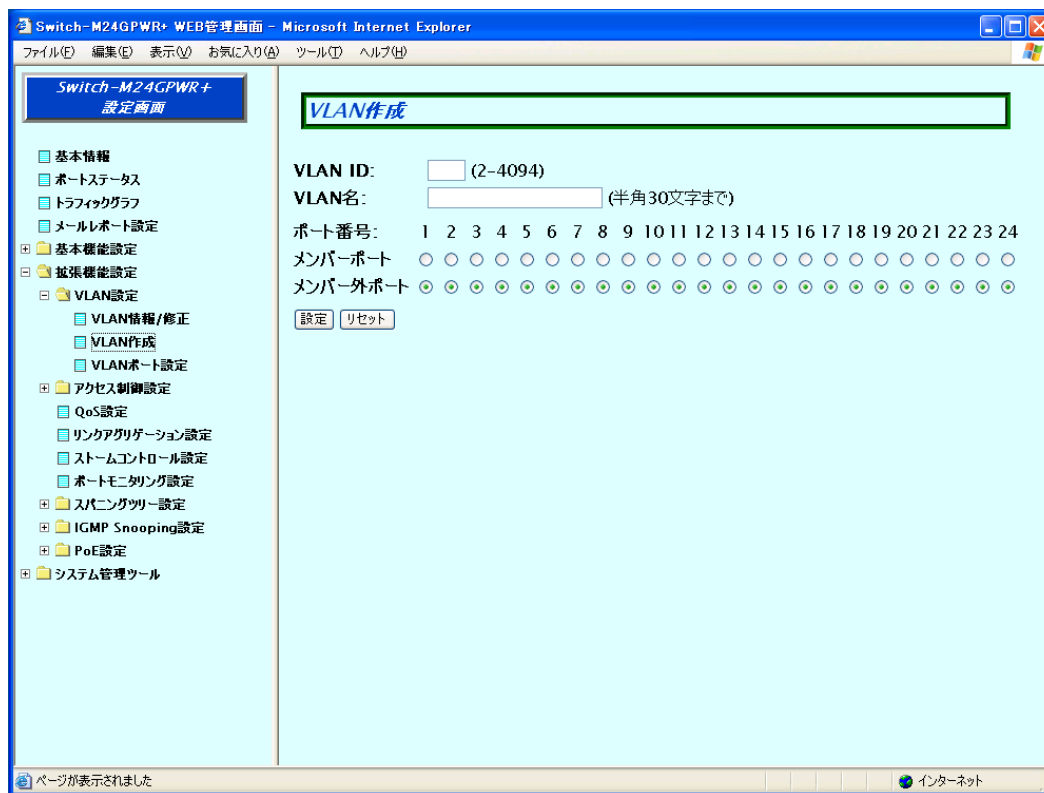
Switch-M24GPWR+ WEB管理画面 - Microsoft Internet Explorer

ファイル(F) 編集(E) 表示(V) お気に入り(A) ツール(T) ヘルプ(H)

Switch-M24GPWR+
設定画面

基本情報
ポートステータス
トラフィックグラフ
メールレポート設定
基本機能設定
拡張機能設定
VLAN設定
VLAN情報/修正
VLAN作成
VLANポート設定
アクセス制御設定
QoS設定
リンクアグリゲーション設定
ストームコントロール設定
ポートモニタリング設定
スパニングツリー設定
IGMP Snooping設定
PoE設定
システム管理ツール

VLAN作成

VLAN ID: (2-4094)
VLAN名: (半角30文字まで)

| ポート番号: | 1 | 2 | 3 | 4 | 5 | 6 | 7 | 8 | 9 | 10 | 11 | 12 | 13 | 14 | 15 | 16 | 17 | 18 | 19 | 20 | 21 | 22 | 23 | 24 |
|---|---|---|---|---|---|---|---|---|---|---|---|---|---|---|---|---|---|---|---|---|---|---|---|---|
| メンバーポート | | | | | | | | | | | | | | | | | | | | | | | | |
| メンバー外ポート | | | | | | | | | | | | | | | | | | | | | | | | |

設定 リセット

ページが表示されました
インターネット